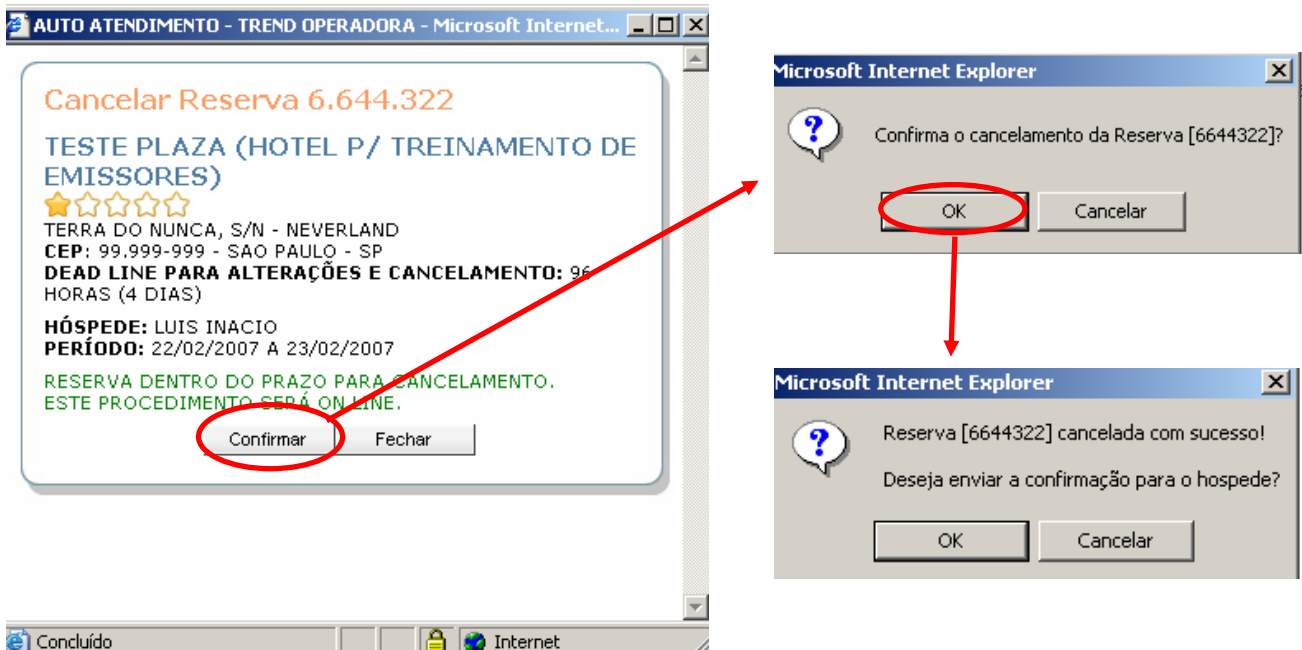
AUTO ATENDIMENTO - TREND OPERADORA - Microsoft Internet...

Cancelar Reserva 6.644.322

TESTE PLAZA (HOTEL P/ TREINAMENTO DE EMISSORES)

TERRA DO NUNCA, S/N - NEVERLAND
**CEP:** 99.999-999 - SAO PAULO - SP
**DEAD LINE PARA ALTERAÇÕES E CANCELAMENTO:** 96 HORAS (4 DIAS)

**HÓSPEDE:** LUIS INACIO
**PERÍODO:** 22/02/2007 A 23/02/2007

RESERVA DENTRO DO PRAZO PARA CANCELAMENTO.
ESTE PROCEDIMENTO SERÁ ON LINE.

Confirmar Fechar

Concluído Internet

Microsoft Internet Explorer

Confirma o cancelamento da Reserva [6644322]?

OK Cancelar

Microsoft Internet Explorer

Reserva [6644322] cancelada com sucesso!

Deseja enviar a confirmação para o hospede?

OK Cancelar